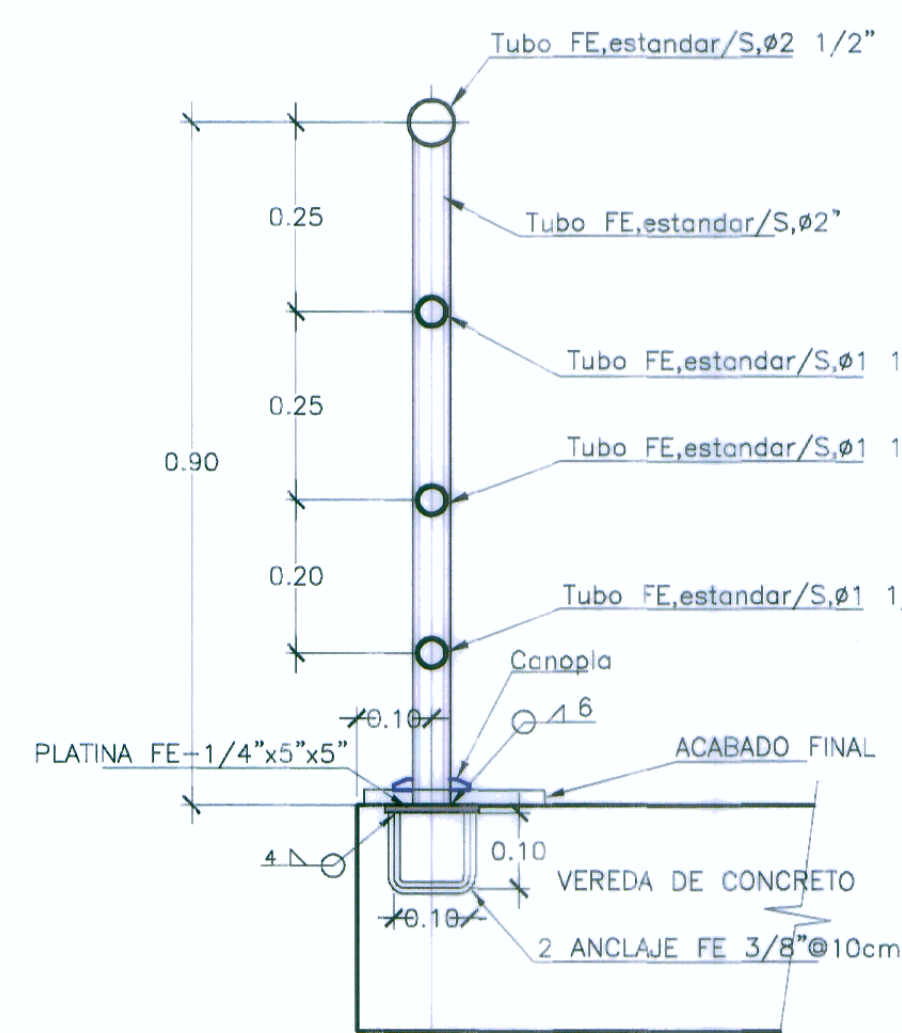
Tubo FE,estandar/S,ø2 1/2"

Tubo FE,estandar/S,ø2"

Tubo FE,estandar/S,ø1 1

Tubo FE,estandar/S,ø1 1

Tubo FE,estandar/S,ø1 1

0.25

0.25

0.90

0.20

Canopla

0.10

6

PLATINA FE-1/4"x5"x5"

ACABADO FINAL

4

0.10

VEREDA DE CONCRETO

0.10

2 ANCLAJE FE 3/8"@10cm